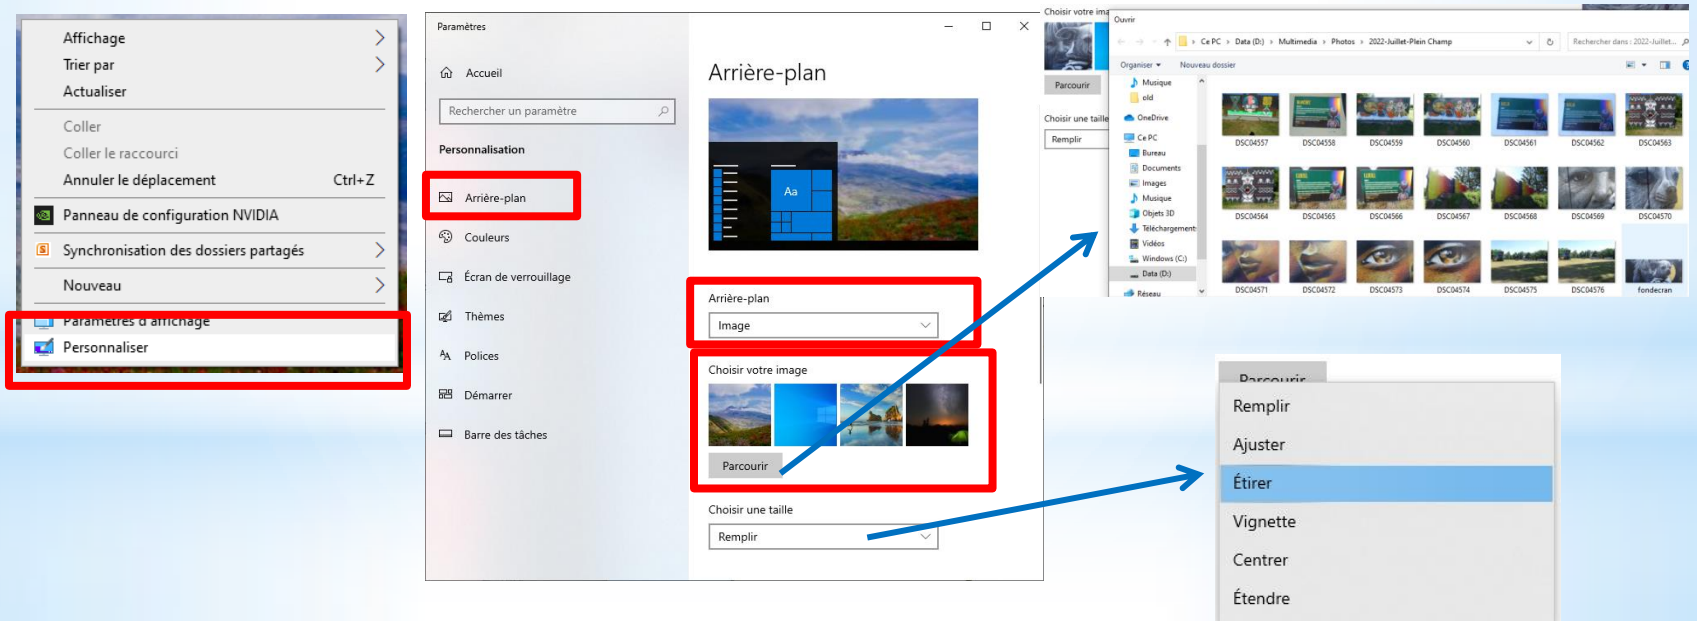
Affichage
Trier par
Actualiser
Coller
Coller le raccourci
Annuler le déplacement Ctrl+Z
Panneau de configuration NVIDIA
Synchronisation des dossiers partagés
Nouveau
Paramètres d'affichage
Personnaliser

Paramètres
Accueil
Rechercher un paramètre
Personnalisation
Arrière-plan
Couleurs
Écran de verrouillage
Thèmes
Polices
Démarrer
Barre des tâches

Arrière-plan
Aa
Arrière-plan
Image
Choisir votre image
Parcourir
Choisir une taille
Remplir

Choisir votre ima
Parcourir
Choisir une taille
Remplir

Ouvrir
Ce PC › Data (D:) › Multimedia › Photos › 2022-Juillet-Plein Champ
Rechercher dans : 2022-Juillet...
Organiser ▾ Nouveau dossier
Musique
old
OneDrive
Ce PC
Bureau
Documents
Images
Musique
Objets 3D
Téléchargements
Vidéos
Windows (C:)
Data (D:)
Réseau
DSC04557 DSC04558 DSC04559 DSC04560 DSC04561 DSC04562 DSC04563
DSC04564 DSC04565 DSC04566 DSC04567 DSC04568 DSC04569 DSC04570
DSC04571 DSC04572 DSC04573 DSC04574 DSC04575 DSC04576 fondecran

Parcourir
Remplir
Ajuster
Étirer
Vignette
Centrer
Étendre